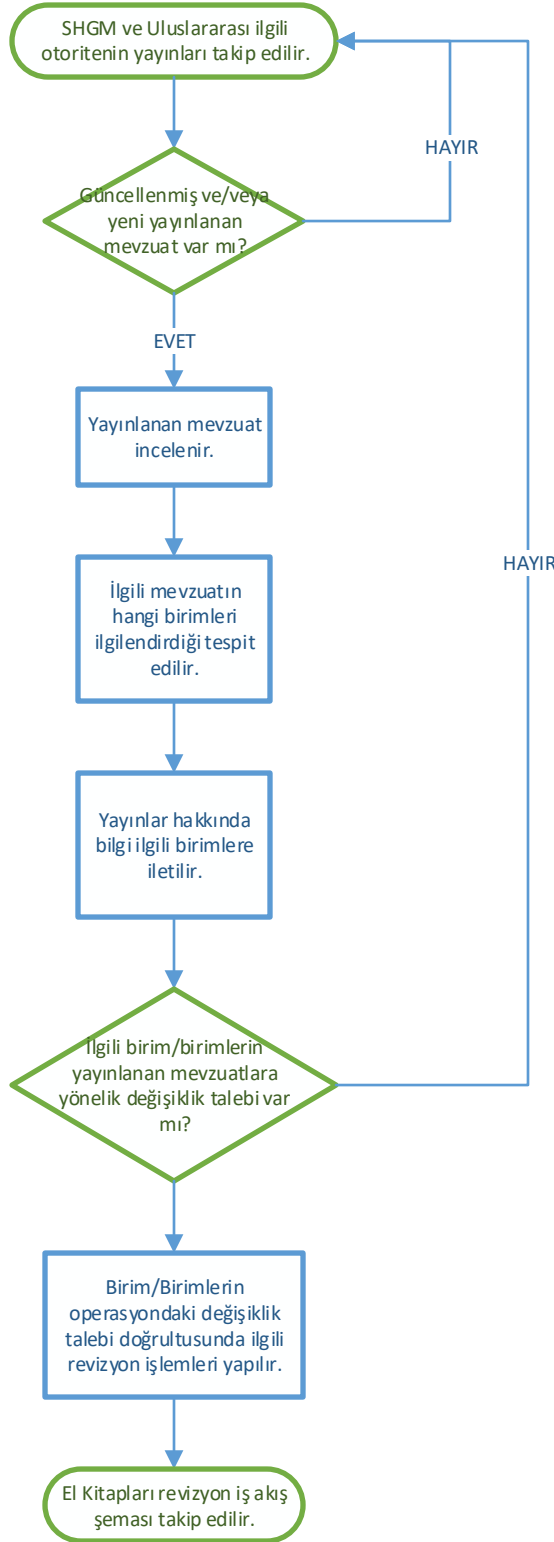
SHGM ve Uluslararası ilgili otoritenin yayınları takip edilir.

HAYIR

Güncellenmiş ve/veya yeni yayınlanan mevzuat var mı?

EVET

Yayınlanan mevzuat incelenir.

İlgili mevzuatın hangi birimleri ilgilendirdiği tespit edilir.

HAYIR

Yayınlar hakkında bilgi ilgili birimlere iletilir.

İlgili birim/birimlerin yayınlanan mevzuatlara yönelik değişiklik talebi var mı?

Birim/Birimlerin operasyondaki değişiklik talebi doğrultusunda ilgili revizyon işlemleri yapılır.

El Kitapları revizyon iş akış şeması takip edilir.